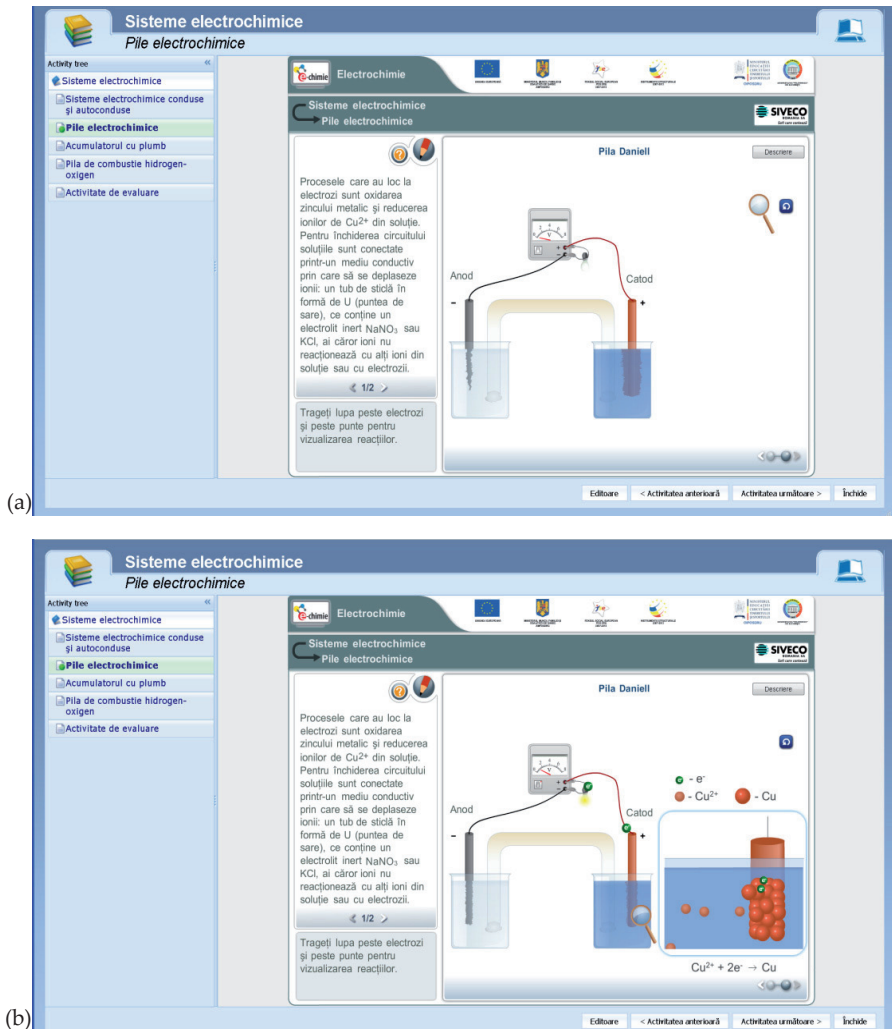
Sisteme electrochimice
Pile electrochimice

Activity tree
Sisteme electrochimice
Sisteme electrochimice conduse şi autoconduse
Pile electrochimice
Acumulatorul cu plumb
Pila de combustie hidrogen-oxigen
Activitate de evaluare

e-chimie Electrochimie

Sisteme electrochimice
Pile electrochimice

SIVECO

Procesele care au loc la electrozi sunt oxidarea zincului metalic şi reducerea ionilor de $Cu^{2+}$ din soluţie. Pentru închiderea circuitului soluţiile sunt conectate printr-un mediu conductiv prin care să se deplaseze ionii: un tub de sticlă în formă de U (puntea de sare), ce conţine un electrolit inert $NaNO_3$ sau KCl, ai căror ioni nu reacţionează cu alţi ioni din soluţie sau cu electrozii.

1/2

Trageţi lupa peste electrozi şi peste punte pentru vizualizarea reacţiilor.

Pila Daniell
Descriere
Anod
Catod
-
+

Editoare | < Activitatea anterioară | Activitatea următoare > | Închide

(a)

Sisteme electrochimice
Pile electrochimice

Activity tree
Sisteme electrochimice
Sisteme electrochimice conduse şi autoconduse
Pile electrochimice
Acumulatorul cu plumb
Pila de combustie hidrogen-oxigen
Activitate de evaluare

e-chimie Electrochimie

Sisteme electrochimice
Pile electrochimice

SIVECO

Procesele care au loc la electrozi sunt oxidarea zincului metalic şi reducerea ionilor de $Cu^{2+}$ din soluţie. Pentru închiderea circuitului soluţiile sunt conectate printr-un mediu conductiv prin care să se deplaseze ionii: un tub de sticlă în formă de U (puntea de sare), ce conţine un electrolit inert $NaNO_3$ sau KCl, ai căror ioni nu reacţionează cu alţi ioni din soluţie sau cu electrozii.

1/2

Trageţi lupa peste electrozi şi peste punte pentru vizualizarea reacţiilor.

Pila Daniell
Descriere
- $e^-$
- $Cu^{2+}$
- Cu
Anod
Catod
-
+
$Cu^{2+} + 2e^- \rightarrow Cu$

(b)

Editoare | < Activitatea anterioară | Activitatea următoare > | Închide